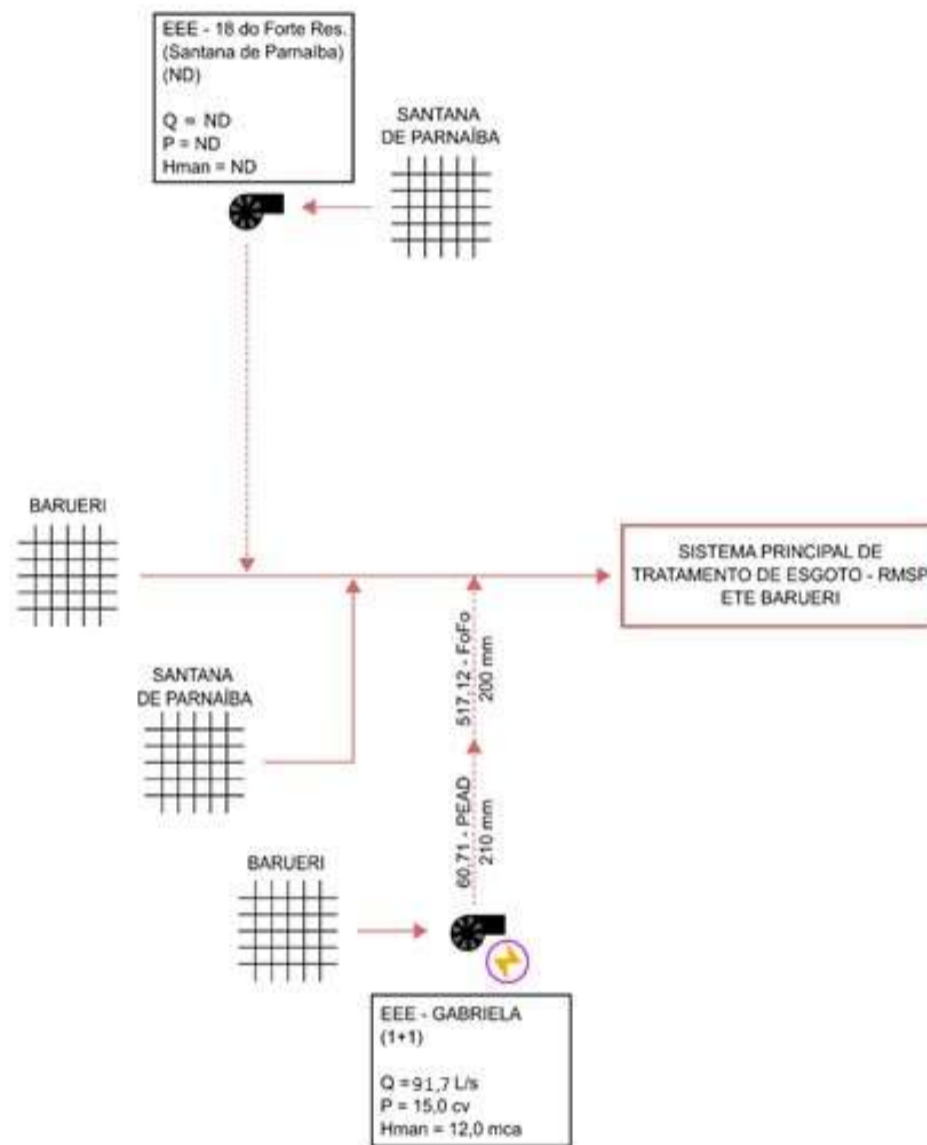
EEE - 18 do Forte Res. (Santana de Parnaíba) (ND)

Q = ND
P = ND
Hman = ND

SANTANA DE PARNAÍBA

BARUERI

SISTEMA PRINCIPAL DE TRATAMENTO DE ESGOTO - RMSP ETE BARUERI

517,12 - FoFo 200 mm

SANTANA DE PARNAÍBA

60,71 - PEAD 210 mm

BARUERI

EEE - GABRIELA (1+1)

Q =91,7 L/s
P = 15,0 cv
Hman = 12,0 mca